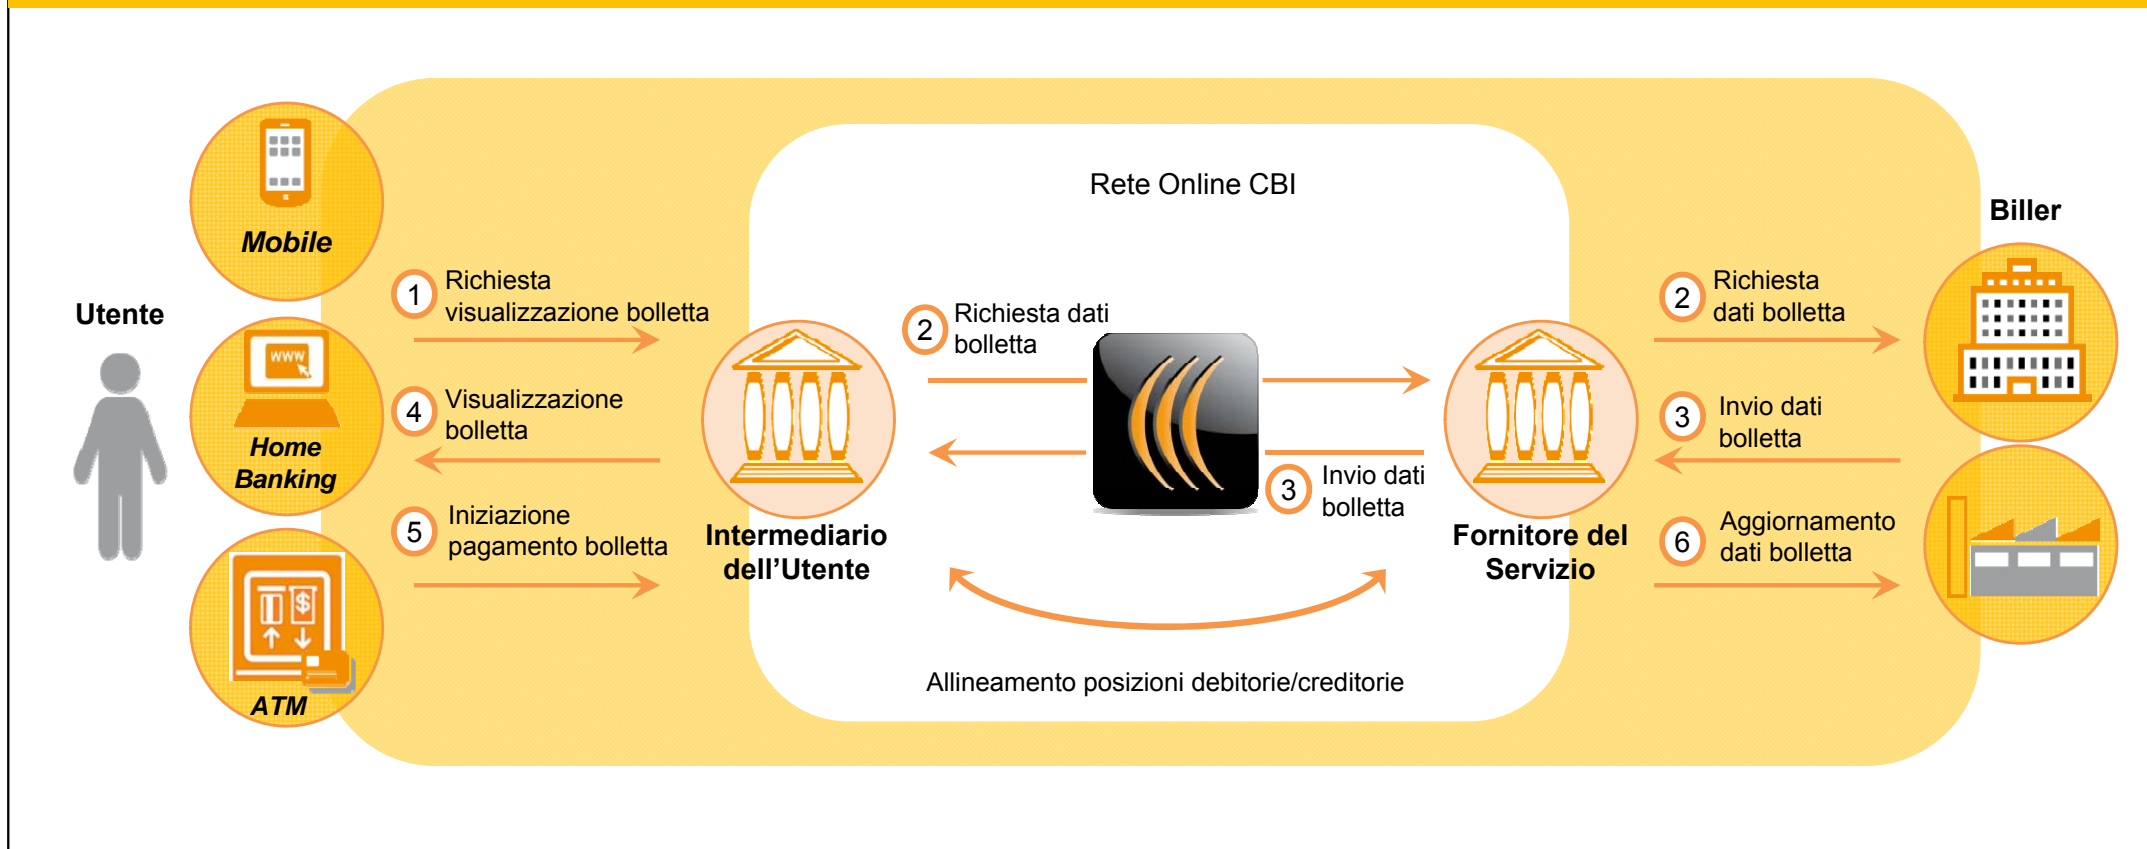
Rete Online CBI

Mobile

Utente

Home Banking

ATM

1 Richiesta visualizzazione bolletta

4 Visualizzazione bolletta

5 Iniziazione pagamento bolletta

Intermediario dell’Utente

2 Richiesta dati bolletta

3 Invio dati bolletta

Fornitore del Servizio

Allineamento posizioni debitorie/creditorie

Biller

2 Richiesta dati bolletta

3 Invio dati bolletta

6 Aggiornamento dati bolletta